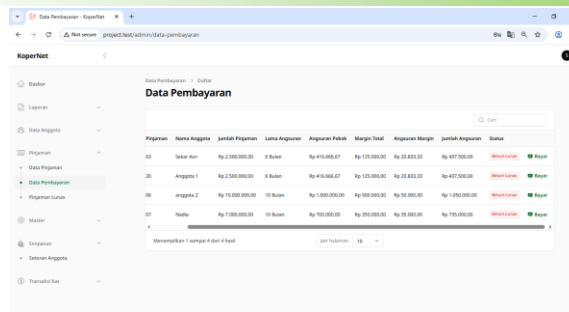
Data Pembayaran - KoperNet × +

Not secure project.test/admin/data-pembayaran

KoperNet

Dasbor

Laporan

Data Anggota

Pinjaman

Data Pinjaman

Data Pembayaran

Pinjaman Lunas

Master

Simpanan

Setoran Anggota

Transaksi Kas

Data Pembayaran > Daftar

Data Pembayaran

Cari

| Pinjaman | Nama Anggota | Jumlah Pinjaman | Lama Angsuran | Angsuran Pokok | Margin Total | Angsuran Margin | Jumlah Angsuran | Status | |
|---|---|---|---|---|---|---|---|---|---|
| 03 | Sekar Asri | Rp 2.500.000,00 | 6 Bulan | Rp 416.666,67 | Rp 125.000,00 | Rp 20.833,33 | Rp 437.500,00 | Belum Lunas | Bayar |
| 20 | Anggota 1 | Rp 2.500.000,00 | 6 Bulan | Rp 416.666,67 | Rp 125.000,00 | Rp 20.833,33 | Rp 437.500,00 | Belum Lunas | Bayar |
| 06 | anggota 2 | Rp 10.000.000,00 | 10 Bulan | Rp 1.000.000,00 | Rp 500.000,00 | Rp 50.000,00 | Rp 1.050.000,00 | Belum Lunas | Bayar |
| 07 | Nadia | Rp 7.000.000,00 | 10 Bulan | Rp 700.000,00 | Rp 350.000,00 | Rp 35.000,00 | Rp 735.000,00 | Belum Lunas | Bayar |

Menampilkan 1 sampai 4 dari 4 hasil

per halaman 10